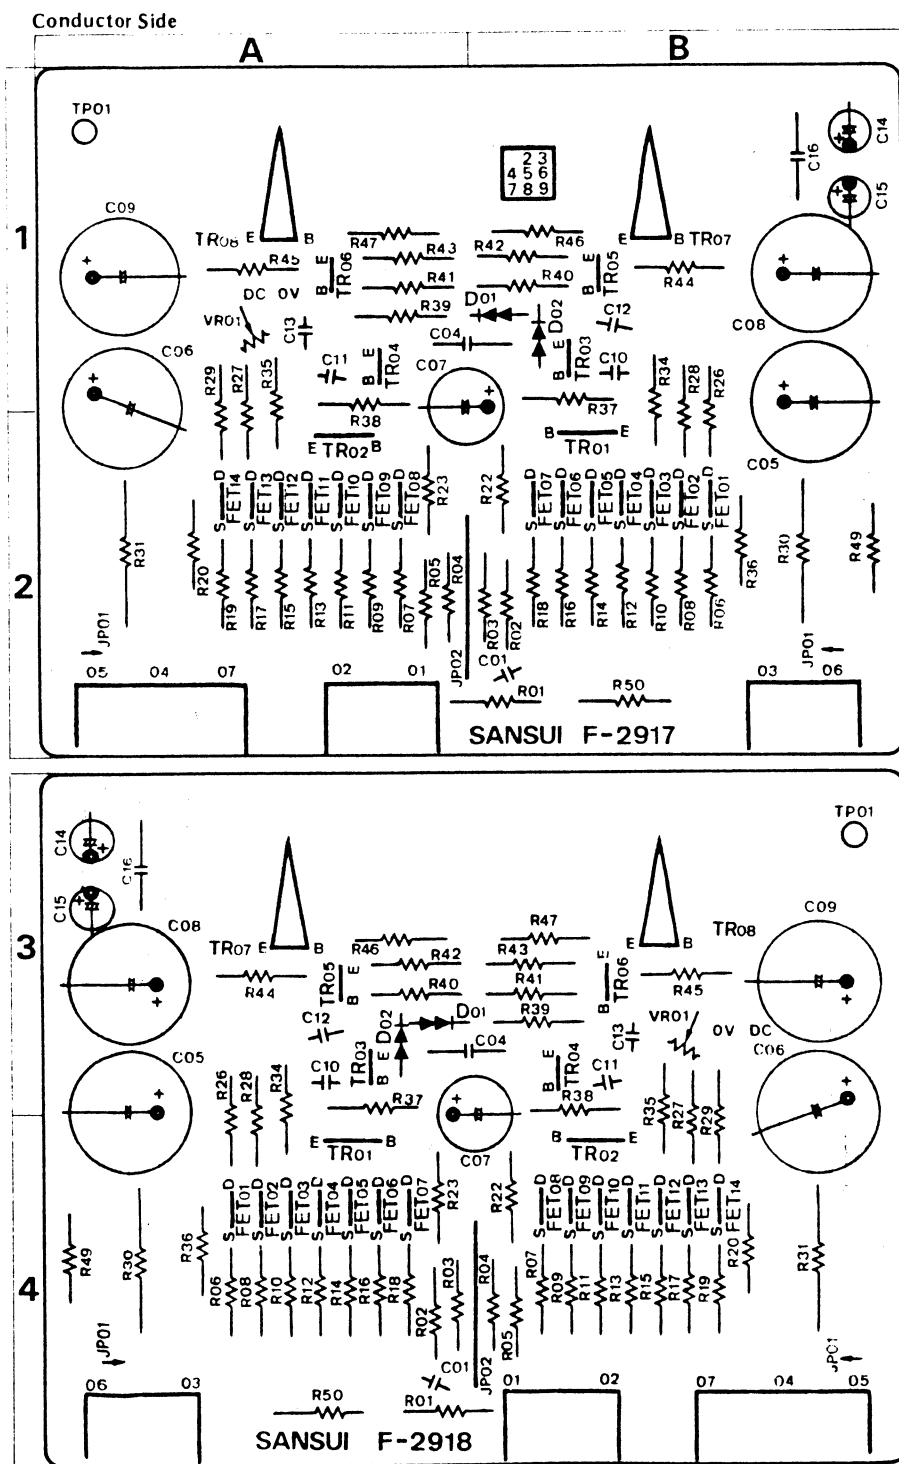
Conductor Side

A

B

1

2

3

4

TP01

C09

C06

TR08 E B

R45

DC 0V

VR01

C13

R47

R43

R41

R39

B E TR06

2 3
4 5 6
7 8 9

R42

R46

R40

D01

D02

C04

B E TR05

C12

E B TR07

R44

C16

C14

C15

C08

C05

C11

B E TR04

C07

R38

E TR02 B

R29 R27 R35

E B TR03

C10

R37

B TR01 E

R34 R28 R26

D FET14 S D FET13 S D FET12 S D FET11 S D FET10 S D FET09 S D FET08 S

R23

R22

D FET07 S D FET06 S D FET05 S D FET04 S D FET03 S D FET02 S D FET01 S

R31

R20

R19 R17 R15 R13 R11 R09 R07 R05 R04

R03 R02

R18 R16 R14 R12 R10 R08 R06

R36

R30

R49

JP01

JP02

C01

R01

R50

JP01

05 04 07

02 01

03 06

SANSUI F-2917

TP01

C14

C16

C15

C08

TR07 E B

R44

R46

R42

R40

B E TR05

R47

R43

R41

R39

E B TR06

E B TR08

R45

C09

C12

D02

D01

C04

C13

VR01

0V DC

C06

C05

C10

E B TR03

R26 R28 R34

R37

E TR01 B

C07

B E TR04

C11

R38

B TR02 E

R35 R27 R29

D FET01 S D FET02 S D FET03 S D FET04 S D FET05 S D FET06 S D FET07 S

R23

R22

D FET08 S D FET09 S D FET10 S D FET11 S D FET12 S D FET13 S D FET14 S

R49

R30

R36

R06 R08 R10 R12 R14 R16 R18

R02 R03 R04

R05 R07 R09 R11 R13 R15 R17 R19 R20

R31

JP01

C01

JP02

JPC1

06 03

R50

R01

01 02

07 04 05

SANSUI F-2918